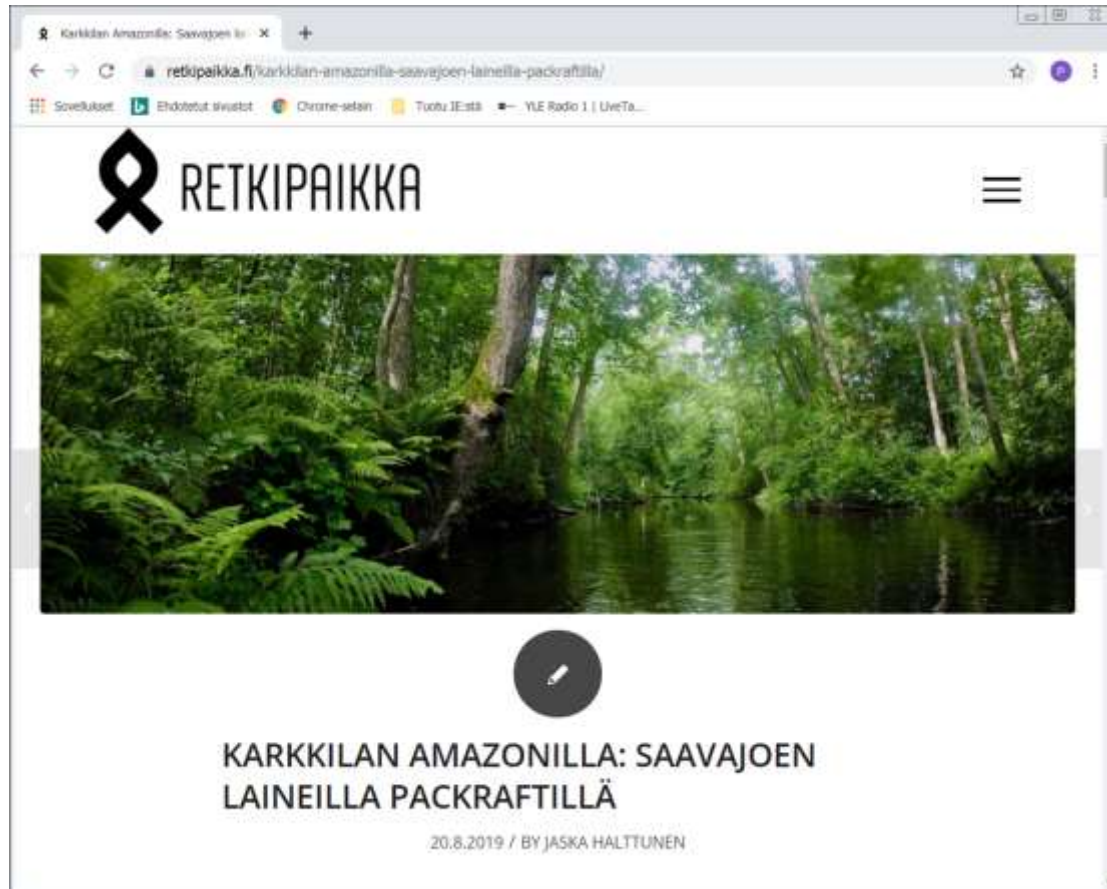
Karkkilan Amazonilla: Saavajoen la ×
+
retkipaikka.fi/karkkilan-amazonilla-saavajoen-laineilla-packraftilla/
Sovellukset
Ehdotetut sivustot
Chrome-selain
Tuotu IE:stä
YLE Radio 1 | LiveTa...

RETKIPAIKKA

KARKKILAN AMAZONILLA: SAAVAJOEN LAINEILLA PACKRAFTILLÄ

20.8.2019 / BY JASKA HALTTUNEN